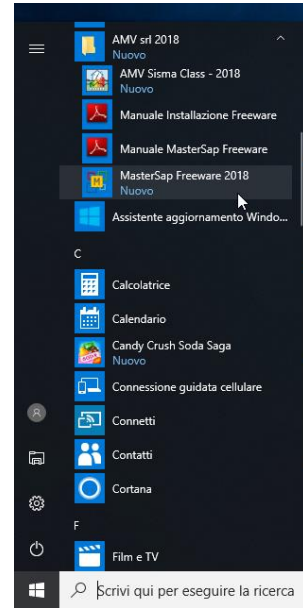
AMV srl 2018
Nuovo
AMV Sisma Class - 2018
Nuovo
Manuale Installazione Freeware
Manuale MasterSap Freeware
MasterSap Freeware 2018
Nuovo
Assistente aggiornamento Windo...
C
Calcolatrice
Calendario
Candy Crush Soda Saga
Nuovo
Connessione guidata cellulare
Connetti
Contatti
Cortana
F
Film e TV
Scrivi qui per eseguire la ricerca